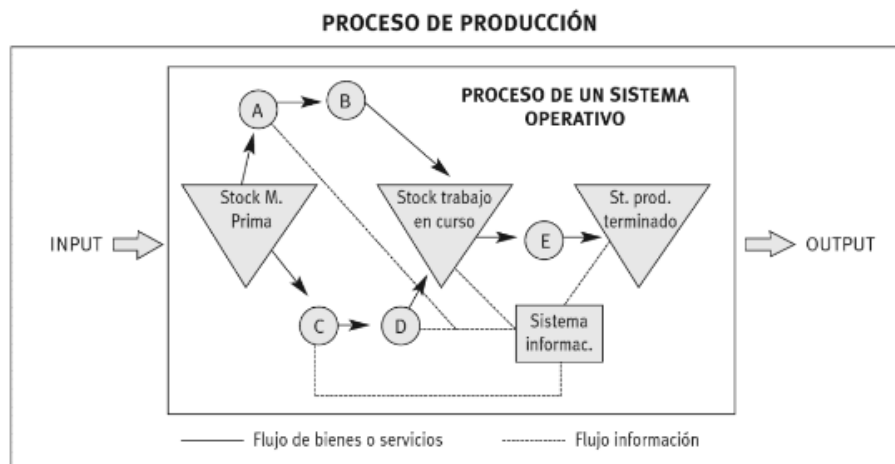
PROCESO DE PRODUCCIÓN

PROCESO DE UN SISTEMA OPERATIVO

A

B

Stock M. Prima

Stock trabajo en curso

St. prod. terminado

INPUT

OUTPUT

E

C

D

Sistema informac.

Flujo de bienes o servicios

Flujo información